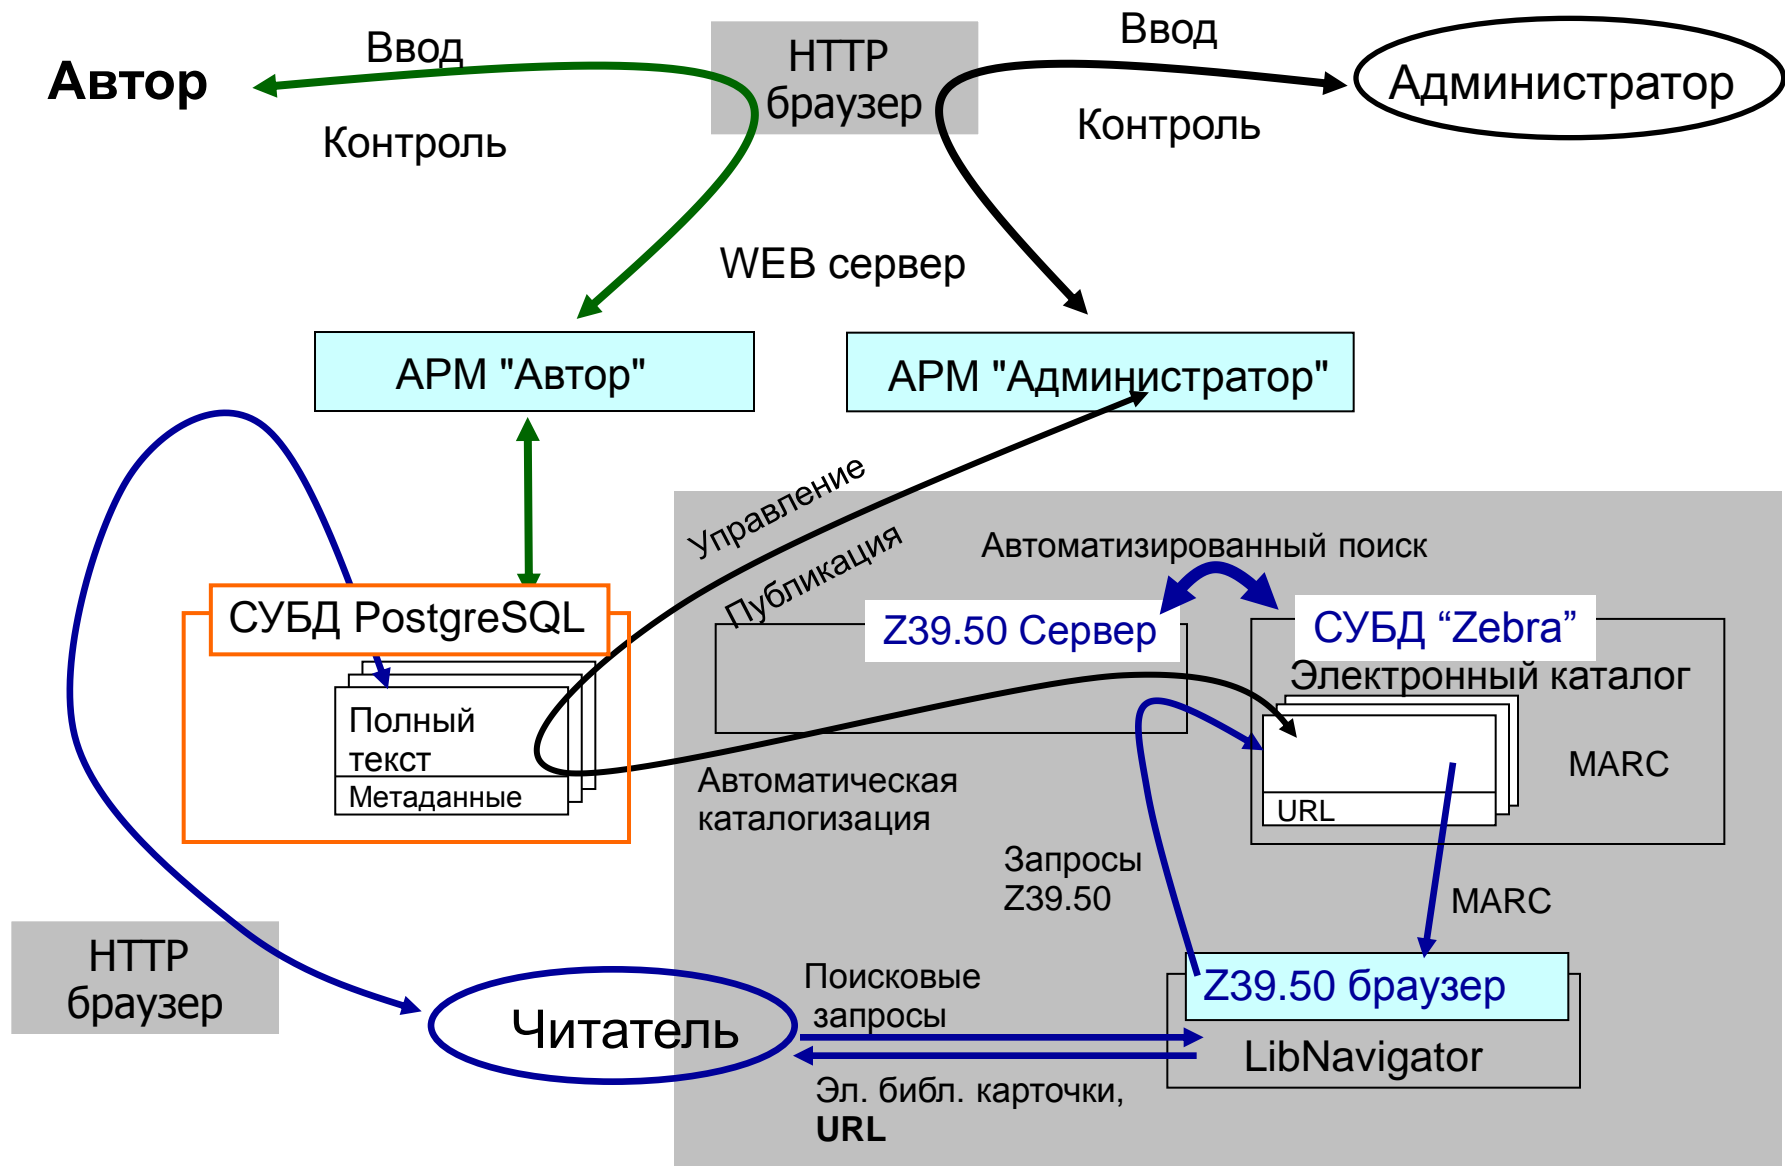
Автор

Ввод

Контроль

HTTP браузер

Ввод

Контроль

Администратор

WEB сервер

АРМ "Автор"

АРМ "Администратор"

Управление

Публикация

Автоматизированный поиск

СУБД PostgreSQL

Полный текст

Метаданные

Z39.50 Сервер

СУБД “Zebra”

Электронный каталог

URL

MARC

Автоматическая каталогизация

Запросы Z39.50

MARC

HTTP браузер

Читатель

Поисковые запросы

Z39.50 браузер

LibNavigator

Эл. библ. карточки, URL